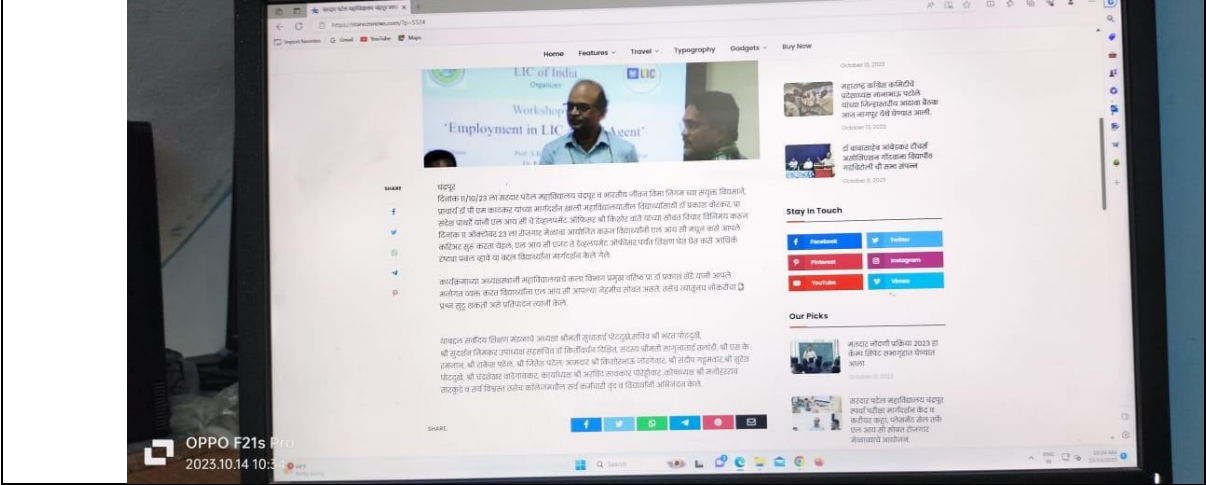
Home Features Travel Typography Gadgets Buy Now

LIC of India
Workshop
'Employment in LIC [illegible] Agent'

SHARE

चंद्रपूर
दिनांक ११/१०/२३ ला सरदार पटेल महाविद्यालय चंद्रपूर व भारतीय जीवन विमा निगम च्या संयुक्त विद्यमाने, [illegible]

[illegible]

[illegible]

SHARE

October 13, 2023

महाराष्ट्र कॉंग्रेस कमिटीचे प्रदेशाध्यक्ष नानाभाऊ पटोले यांच्या जिल्हास्तरीय आढावा बैठक आज नागपूर येथे घेण्यात आली.

October 13, 2023

डॉ बाबासाहेब आंबेडकर टीचर्स असोसिएशन गोंडवाना विद्यापीठ गडचिरोली ची सभा संपन्न

October 8, 2023

Stay In Touch

Facebook
Twitter
Pinterest
Instagram
YouTube
Vimeo

Our Picks

मतदार नोंदणी प्रकिया 2023 हा कॅम्प शिबिर यशस्वीरित्या घेण्यात आला

October 13, 2023

सरदार पटेल महाविद्यालय चंद्रपूर स्पर्धा परीक्षा मार्गदर्शन केंद्र व करियर कट्टा, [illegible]

OPPO F21s Pro
2023.10.14 10:3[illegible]